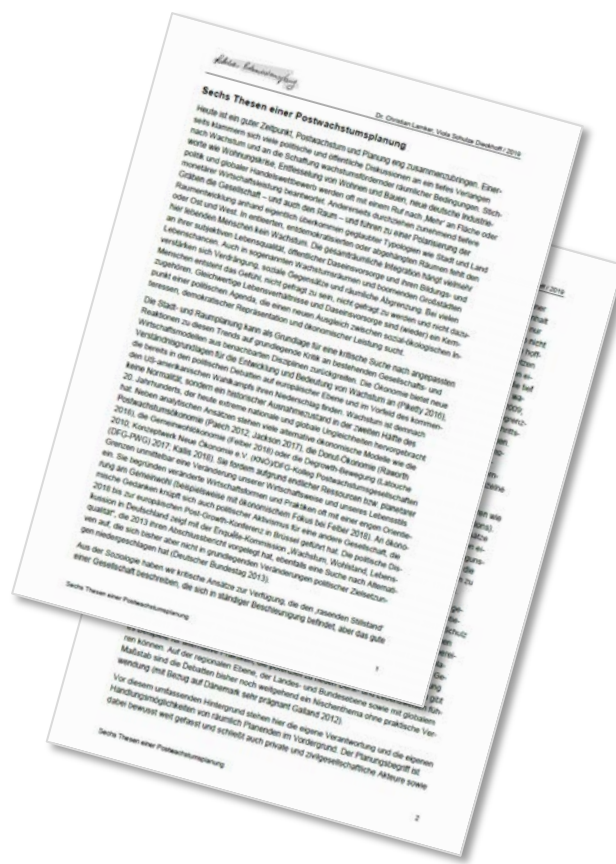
Sechs Thesen einer Postwachstumsplanung

Dr. Christian Lamker, Viola Schulze Dieckhoff / 2019

Heute ist ein guter Zeitpunkt, Postwachstum und Planung eng zusammenzubringen. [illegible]

Die Stadt- und Raumplanung kann als Grundlage für eine kritische Suche nach angepassten Reaktionen zu diesen Trends auf grundlegende Kritik an bestehenden Gesellschafts- und Wirtschaftsmodellen aus benachbarten Disziplinen zurückgreifen. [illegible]

Aus der Soziologie haben wir kritische Ansätze zur Verfügung, die den ‚rasenden Stillstand' einer Gesellschaft beschreiben, die sich in ständiger Beschleunigung befindet, aber das gute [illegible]

Sechs Thesen einer Postwachstumsplanung

1

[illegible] / 2019

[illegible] Maßstab sind die Debatten bisher noch weitgehend ein Nischenthema ohne praktische Verwendung (mit Bezug auf Dänemark sehr prägnant Galland 2012).

Vor diesem umfassenden Hintergrund stehen hier die eigene Verantwortung und die eigenen Handlungsmöglichkeiten von räumlich Planenden im Vordergrund. Der Planungsbegriff ist dabei bewusst weit gefasst und schließt auch private und zivilgesellschaftliche Akteure sowie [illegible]

Sechs Thesen einer Postwachstumsplanung

2